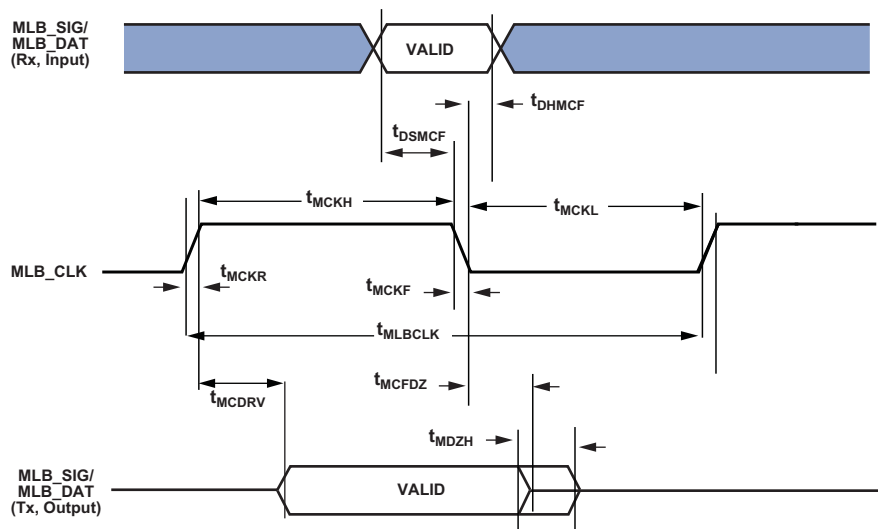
MLB_SIG/
MLB_DAT
(Rx, Input)

VALID

$t_{DHMCF}$

$t_{DSMCF}$

$t_{MCKH}$

$t_{MCKL}$

MLB_CLK

$t_{MCKR}$

$t_{MCKF}$

$t_{MLBCLK}$

$t_{MCFDZ}$

$t_{MCDRV}$

$t_{MDZH}$

MLB_SIG/
MLB_DAT
(Tx, Output)

VALID